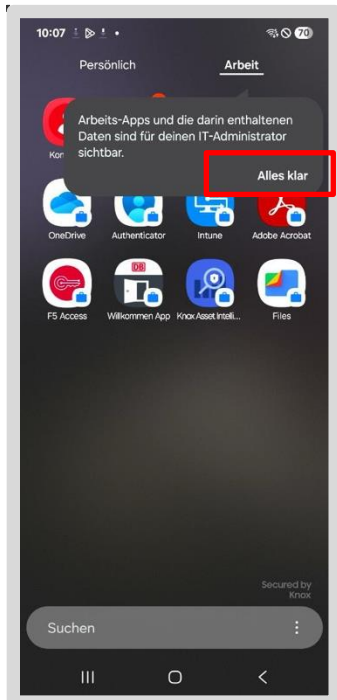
10:07

70

Persönlich

Arbeit

Arbeits-Apps und die darin enthaltenen Daten sind für deinen IT-Administrator sichtbar.

Kor

Alles klar

OneDrive

Authenticator

Intune

Adobe Acrobat

F5 Access

DB

Willkommen App

Knox Asset Intelli...

Files

Secured by Knox

Suchen